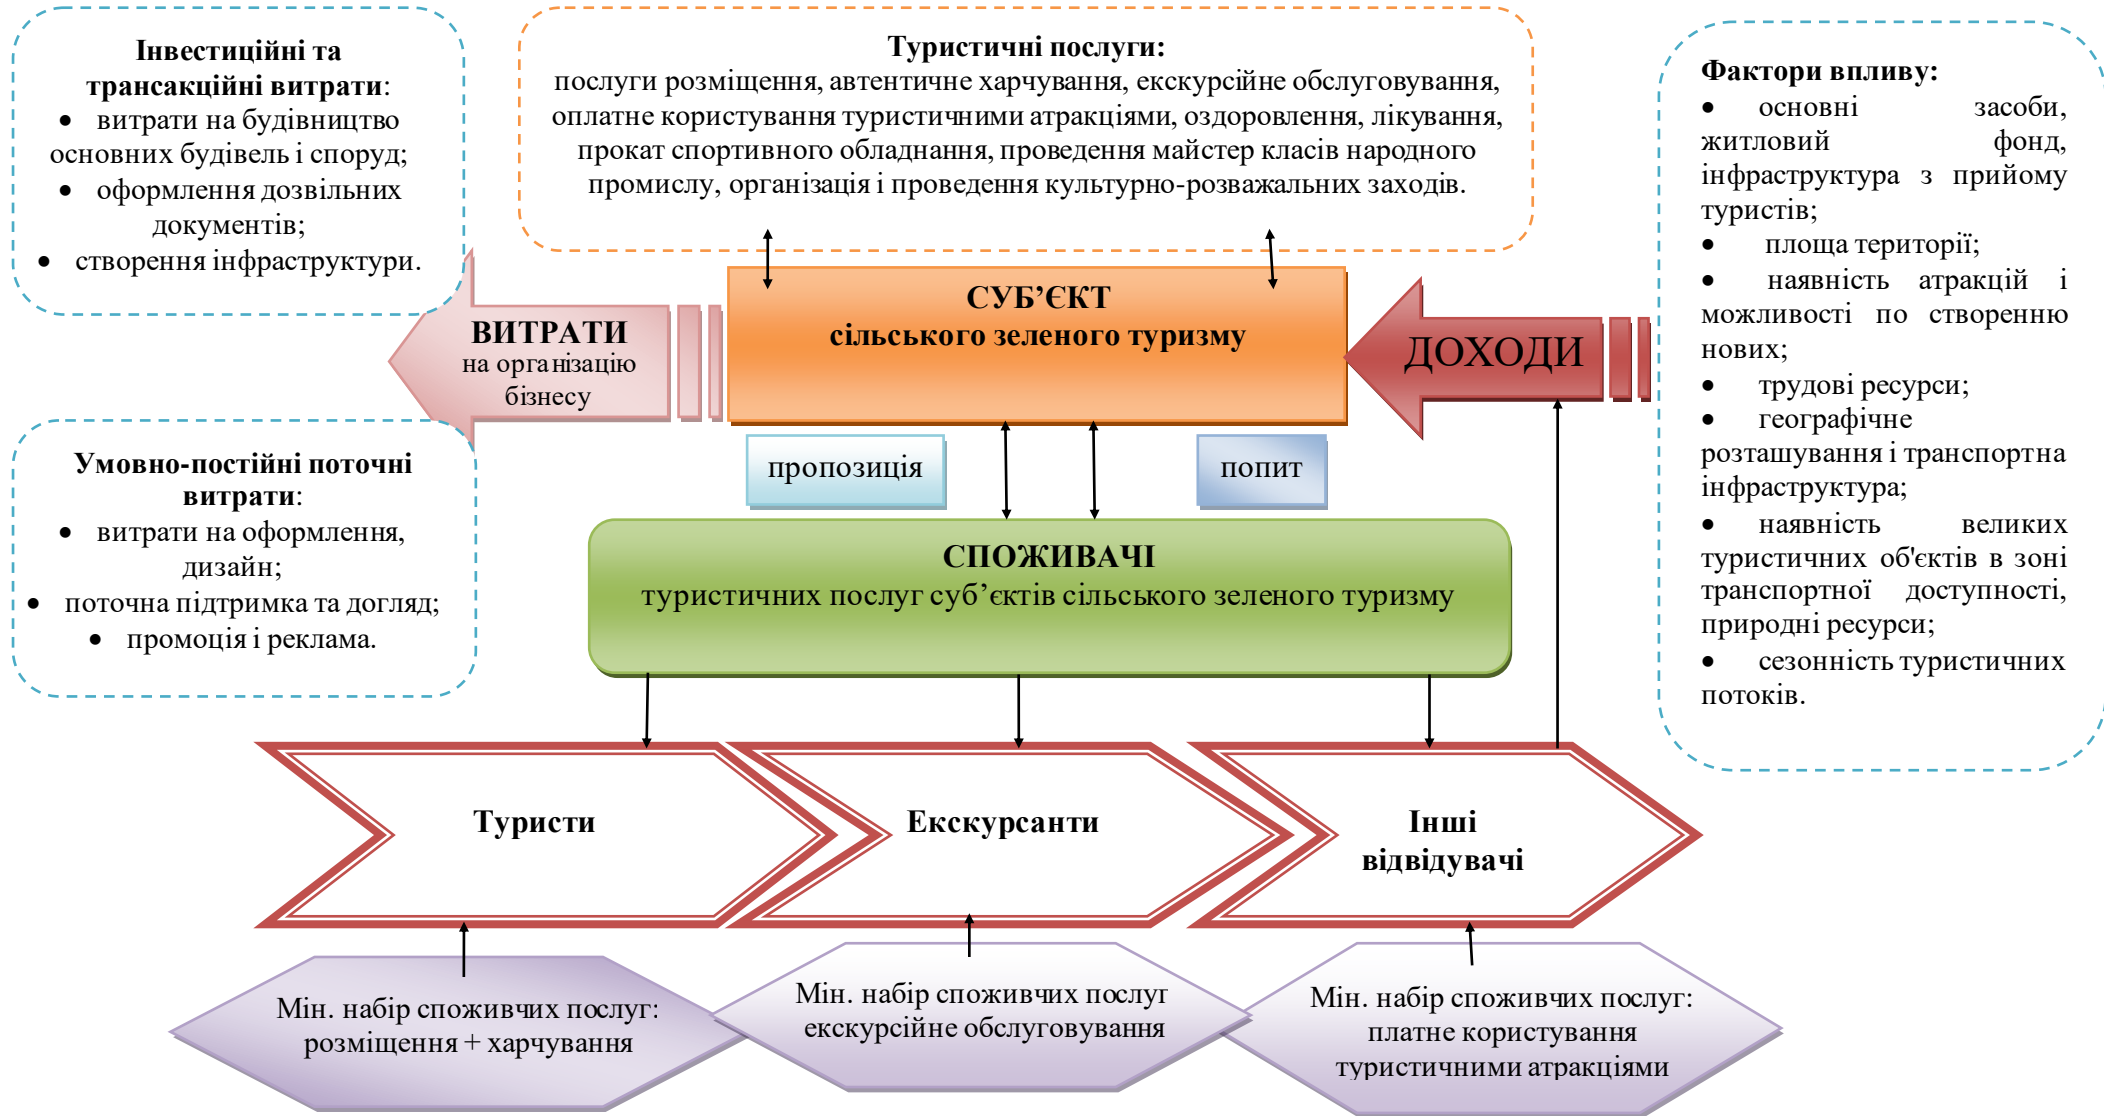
**Інвестиційні та трансакційні витрати**:
- витрати на будівництво основних будівель і споруд;
- оформлення дозвільних документів;
- створення інфраструктури.

**Туристичні послуги:**
послуги розміщення, автентичне харчування, екскурсійне обслуговування, оплатне користування туристичними атракціями, оздоровлення, лікування, прокат спортивного обладнання, проведення майстер класів народного промислу, організація і проведення культурно-розважальних заходів.

**Фактори впливу:**
- основні засоби, житловий фонд, інфраструктура з прийому туристів;
- площа території;
- наявність атракцій і можливості по створенню нових;
- трудові ресурси;
- географічне розташування і транспортна інфраструктура;
- наявність великих туристичних об'єктів в зоні транспортної доступності, природні ресурси;
- сезонність туристичних потоків.

**СУБ'ЄКТ**
**сільського зеленого туризму**

**ВИТРАТИ**
на організацію бізнесу

ДОХОДИ

**Умовно-постійні поточні витрати**:
- витрати на оформлення, дизайн;
- поточна підтримка та догляд;
- промоція і реклама.

пропозиція

попит

**СПОЖИВАЧІ**
туристичних послуг суб'єктів сільського зеленого туризму

**Туристи**

**Екскурсанти**

**Інші відвідувачі**

Мін. набір споживчих послуг: розміщення + харчування

Мін. набір споживчих послуг екскурсійне обслуговування

Мін. набір споживчих послуг: платне користування туристичними атракціями